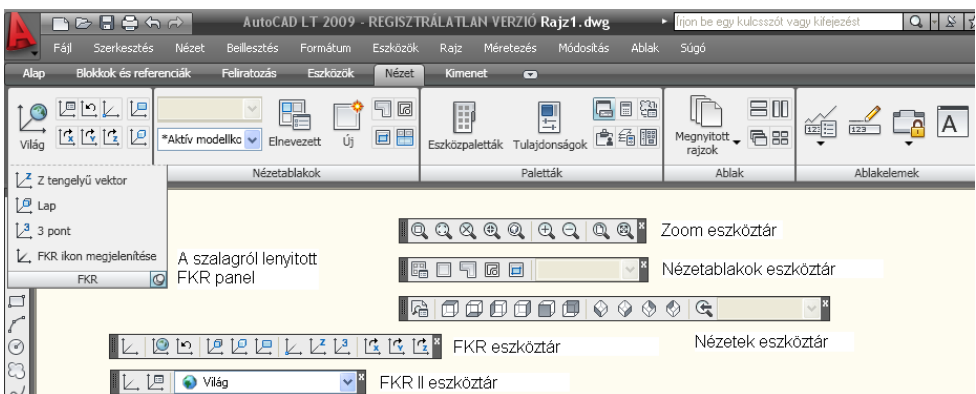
AutoCAD LT 2009 - REGISZTRÁLATLAN VERZIÓ Rajz1.dwg

Írjon be egy kulcsszót vagy kifejezést

Fájl Szerkesztés Nézet Beillesztés Formátum Eszközök Rajz Méretezés Módosítás Ablak Súgó

Alap Blokkok és referenciák Feliratozás Eszközök Nézet Kimenet

Világ

*Aktív modellko

Elnevezett

Új

Eszközpaletták

Tulajdonságok

Megnyitott rajzok

Nézetablakok

Paletták

Ablak

Ablakelemek

Z tengelyű vektor

Lap

3 pont

FKR ikon megjelenítése

FKR

A szalagról lenyitott FKR panel

Zoom eszköztár

Nézetablakok eszköztár

Nézetek eszköztár

FKR eszköztár

Világ

FKR II eszköztár